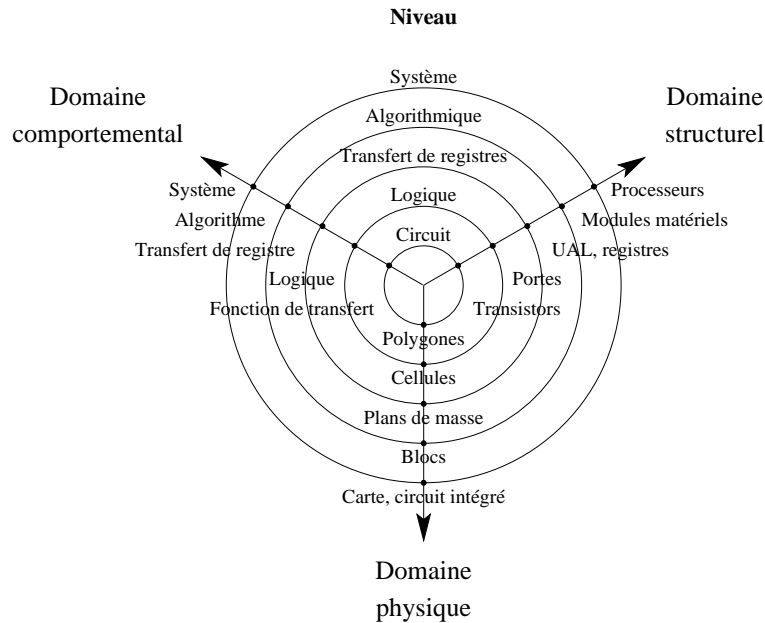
Niveau

Domaine comportemental

Domaine structurel

Système

Algorithmique

Transfert de registres

Logique

Circuit

Système

Algorithme

Transfert de registre

Logique

Fonction de transfert

Processeurs

Modules matériels

UAL, registres

Portes

Transistors

Polygones

Cellules

Plans de masse

Blocs

Carte, circuit intégré

Domaine physique